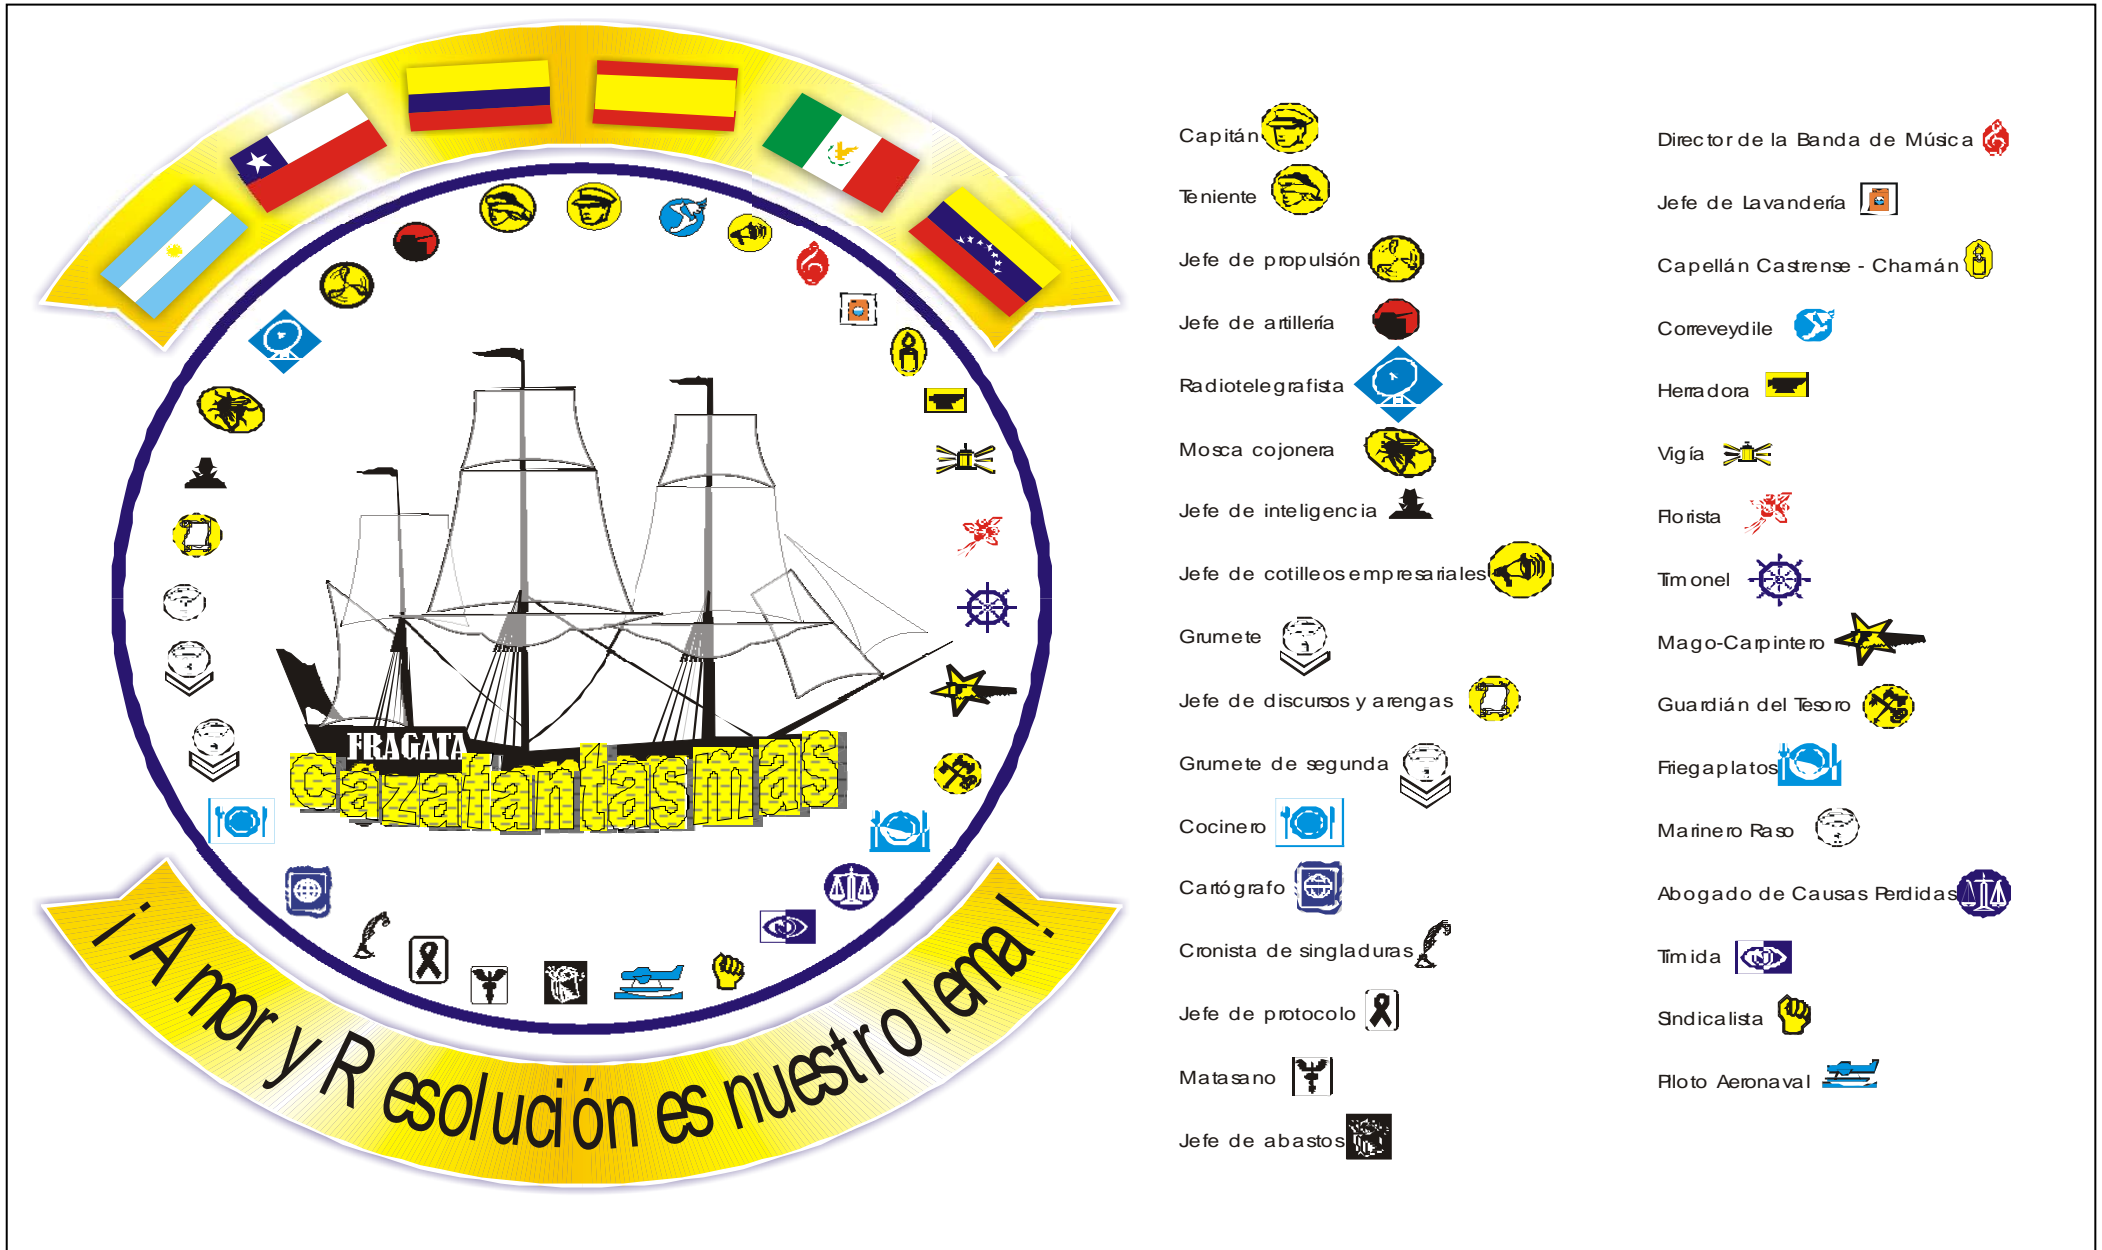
FRAGATA
Cazafantasmas

¡Amor y Resolución es nuestro lema!

Capitán
Teniente
Jefe de propulsión
Jefe de artillería
Radiotelegrafista
Mosca cojonera
Jefe de inteligencia
Jefe de cotilleos empresariales
Grumete
Jefe de discursos y arengas
Grumete de segunda
Cocinero
Cartógrafo
Cronista de singladuras
Jefe de protocolo
Matasano
Jefe de abastos

Director de la Banda de Música
Jefe de Lavandería
Capellán Castrense - Chamán
Correveydile
Herradora
Vigía
Florista
Timonel
Mago-Carpintero
Guardián del Tesoro
Friegaplatos
Marinero Raso
Abogado de Causas Perdidas
Tímida
Sindicalista
Piloto Aeronaval